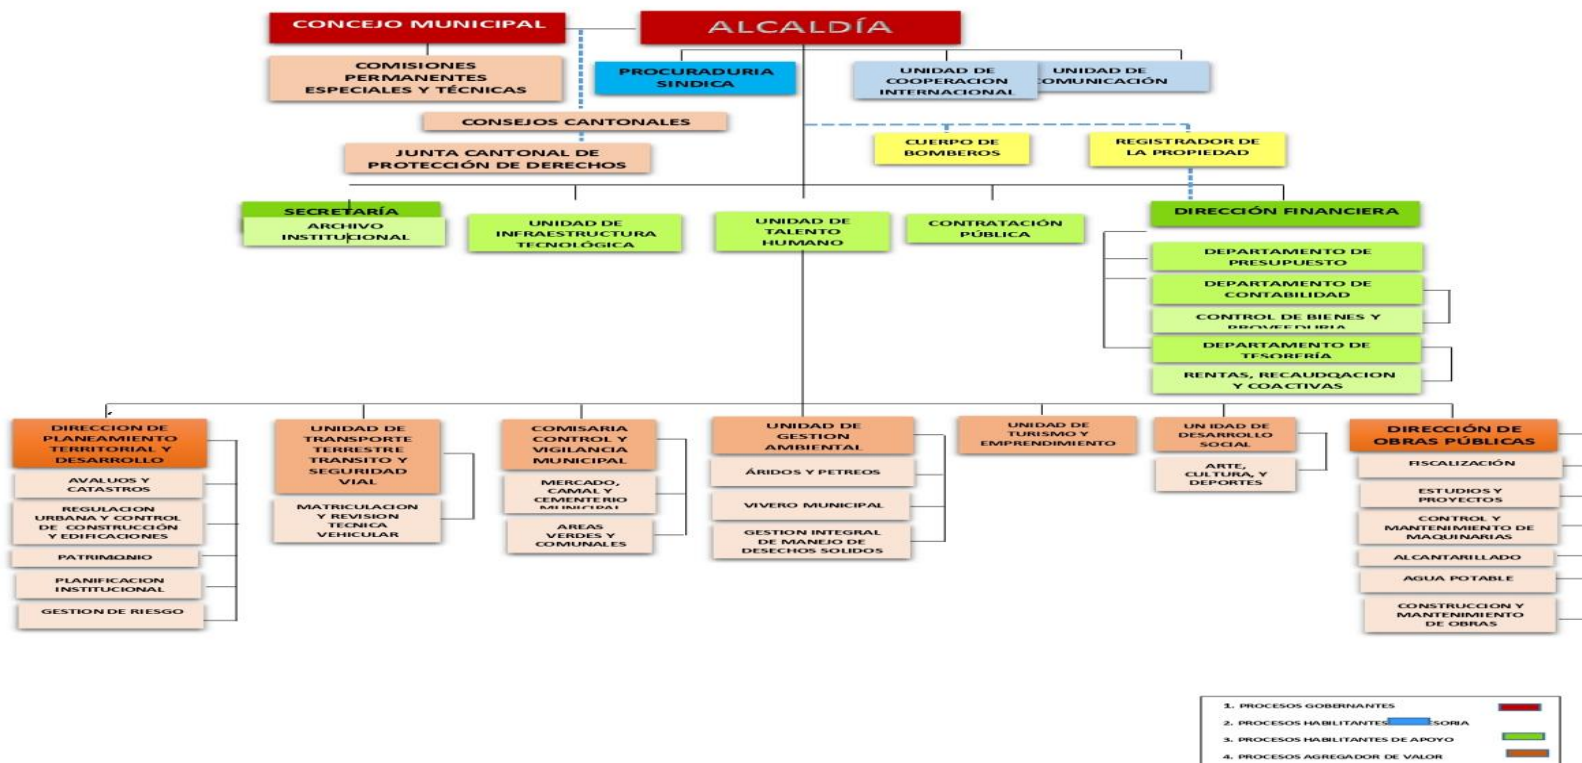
CONCEJO MUNICIPAL

ALCALDÍA

COMISIONES PERMANENTES ESPECIALES Y TÉCNICAS

PROCURADURIA SINDICA

UNIDAD DE COOPERACION INTERNACIONAL

UNIDAD DE COMUNICACIÓN

CONSEJOS CANTONALES

JUNTA CANTONAL DE PROTECCIÓN DE DERECHOS

CUERPO DE BOMBEROS

REGISTRADOR DE LA PROPIEDAD

SECRETARÍA

ARCHIVO INSTITUCIONAL

UNIDAD DE INFRAESTRUCTURA TECNOLÓGICA

UNIDAD DE TALENTO HUMANO

CONTRATACIÓN PÚBLICA

DIRECCIÓN FINANCIERA

DEPARTAMENTO DE PRESUPUESTO

DEPARTAMENTO DE CONTABILIDAD

CONTROL DE BIENES Y PROVEEDURIA

DEPARTAMENTO DE TESORERÍA

RENTAS, RECAUDQACION Y COACTIVAS

DIRECCION DE PLANEAMIENTO TERRITORIAL Y DESARROLLO

AVALUOS Y CATASTROS

REGULACION URBANA Y CONTROL DE CONSTRUCCIÓN Y EDIFICACIONES

PATRIMONIO

PLANIFICACION INSTITUCIONAL

GESTION DE RIESGO

UNIDAD DE TRANSPORTE TERRESTRE TRANSITO Y SEGURIDAD VIAL

MATRICULACION Y REVISION TECNICA VEHICULAR

COMISARIA CONTROL Y VIGILANCIA MUNICIPAL

MERCADO, CAMAL Y CEMENTERIO MUNICIPAL

AREAS VERDES Y COMUNALES

UNIDAD DE GESTION AMBIENTAL

ÁRIDOS Y PETREOS

VIVERO MUNICIPAL

GESTION INTEGRAL DE MANEJO DE DESECHOS SOLIDOS

UNIDAD DE TURISMO Y EMPRENDIMIENTO

UNIDAD DE DESARROLLO SOCIAL

ARTE, CULTURA, Y DEPORTES

DIRECCIÓN DE OBRAS PÚBLICAS

FISCALIZACIÓN

ESTUDIOS Y PROYECTOS

CONTROL Y MANTENIMIENTO DE MAQUINARIAS

ALCANTARILLADO

AGUA POTABLE

CONSTRUCCION Y MANTENIMIENTO DE OBRAS

1. PROCESOS GOBERNANTES
2. PROCESOS HABILITANTES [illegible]SORIA
3. PROCESOS HABILITANTES DE APOYO
4. PROCESOS AGREGADOR DE VALOR